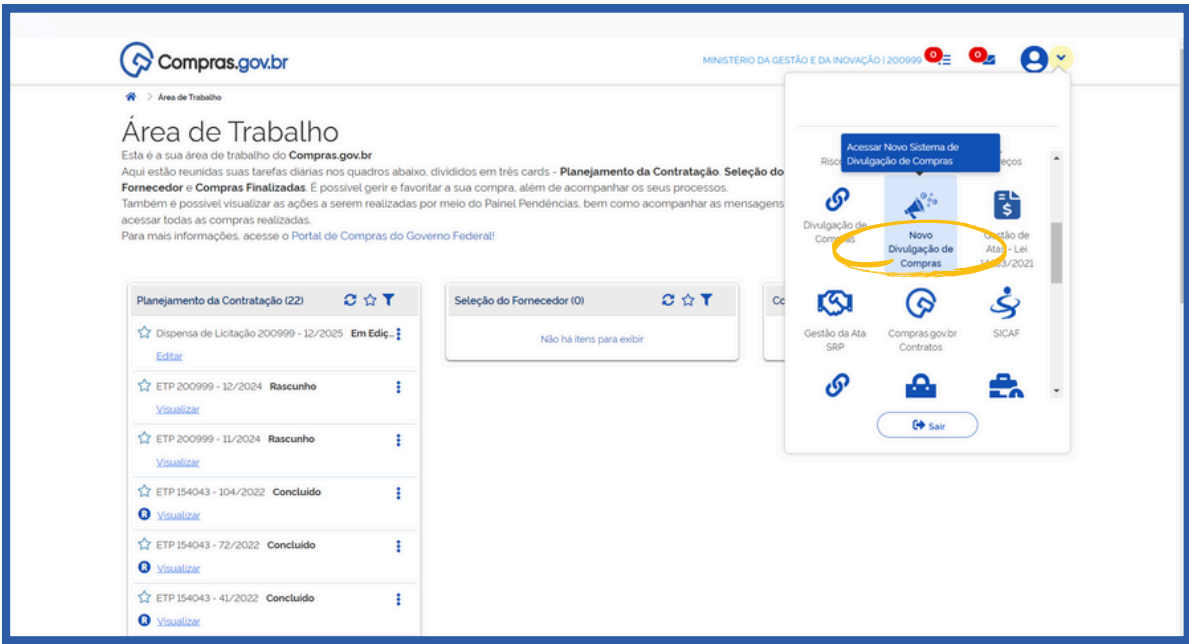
Compras.gov.br

MINISTÉRIO DA GESTÃO E DA INOVAÇÃO | 200999 0 0

Área de Trabalho

Área de Trabalho

Esta é a sua área de trabalho do **Compras.gov.br**
Aqui estão reunidas suas tarefas diárias nos quadros abaixo, divididos em três cards - **Planejamento da Contratação**, **Seleção do** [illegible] **Fornecedor** e **Compras Finalizadas**. É possível gerir e favoritar a sua compra, além de acompanhar os seus processos.
Também é possível visualizar as ações a serem realizadas por meio do Painel Pendências, bem como acompanhar as mensagens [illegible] acessar todas as compras realizadas.
Para mais informações, acesse o Portal de Compras do Governo Federal!

Planejamento da Contratação (22)

Dispensa de Licitação 200999 - 12/2025 Em Ediç...
Editar

ETP 200999 - 12/2024 Rascunho
Visualizar

ETP 200999 - 11/2024 Rascunho
Visualizar

ETP 154043 - 104/2022 Concluído
Visualizar

ETP 154043 - 72/2022 Concluído
Visualizar

ETP 154043 - 41/2022 Concluído
Visualizar

Seleção do Fornecedor (0)

Não há itens para exibir

Co

Acessar Novo Sistema de Divulgação de Compras

Risc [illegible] ços

Divulgação de Compras

Novo Divulgação de Compras

Gestão de Atas - Lei 14133/2021

Gestão da Ata SRP

Compras.gov.br Contratos

SICAF

Sair